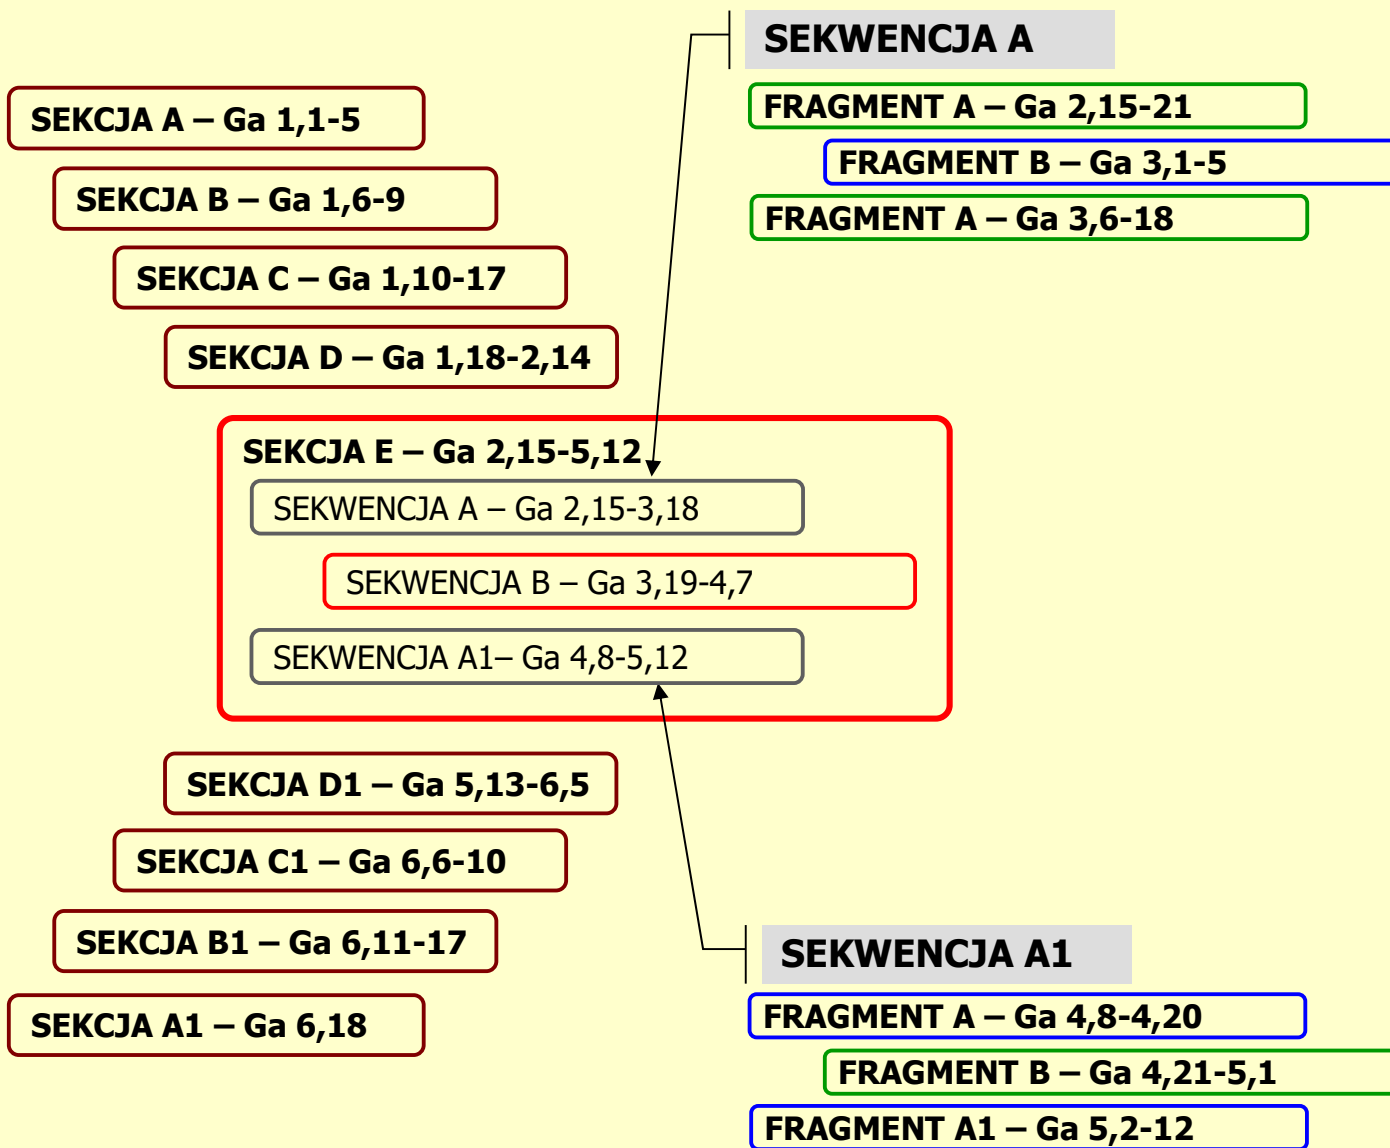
SEKCJA A – Ga 1,1-5

SEKCJA B – Ga 1,6-9

SEKCJA C – Ga 1,10-17

SEKCJA D – Ga 1,18-2,14

SEKWENCJA A

FRAGMENT A – Ga 2,15-21

FRAGMENT B – Ga 3,1-5

FRAGMENT A – Ga 3,6-18

SEKCJA E – Ga 2,15-5,12

SEKWENCJA A – Ga 2,15-3,18

SEKWENCJA B – Ga 3,19-4,7

SEKWENCJA A1– Ga 4,8-5,12

SEKCJA D1 – Ga 5,13-6,5

SEKCJA C1 – Ga 6,6-10

SEKCJA B1 – Ga 6,11-17

SEKCJA A1 – Ga 6,18

SEKWENCJA A1

FRAGMENT A – Ga 4,8-4,20

FRAGMENT B – Ga 4,21-5,1

FRAGMENT A1 – Ga 5,2-12